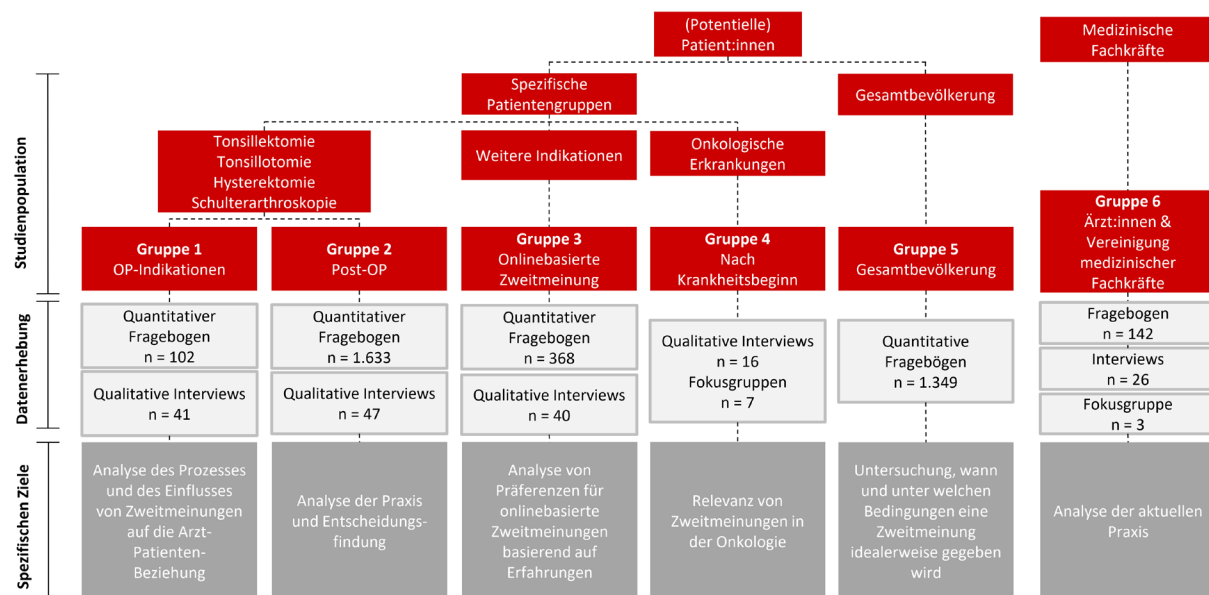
(Potentielle) Patient:innen

Medizinische Fachkräfte

Spezifische Patientengruppen

Gesamtbevölkerung

Studienpopulation

Tonsillektomie
Tonsillotomie
Hysterektomie
Schulterarthroskopie

Weitere Indikationen

Onkologische Erkrankungen

Gruppe 1
OP-Indikationen

Gruppe 2
Post-OP

Gruppe 3
Onlinebasierte Zweitmeinung

Gruppe 4
Nach Krankheitsbeginn

Gruppe 5
Gesamtbevölkerung

Gruppe 6
Ärzt:innen & Vereinigung medizinischer Fachkräfte

Datenerhebung

Quantitativer Fragebogen
n = 102

Qualitative Interviews
n = 41

Quantitativer Fragebogen
n = 1.633

Qualitative Interviews
n = 47

Quantitativer Fragebogen
n = 368

Qualitative Interviews
n = 40

Qualitative Interviews
n = 16
Fokusgruppen
n = 7

Quantitative Fragebögen
n = 1.349

Fragebogen
n = 142

Interviews
n = 26

Fokusgruppe
n = 3

Spezifischen Ziele

Analyse des Prozesses und des Einflusses von Zweitmeinungen auf die Arzt-Patienten-Beziehung

Analyse der Praxis und Entscheidungsfindung

Analyse von Präferenzen für onlinebasierte Zweitmeinungen basierend auf Erfahrungen

Relevanz von Zweitmeinungen in der Onkologie

Untersuchung, wann und unter welchen Bedingungen eine Zweitmeinung idealerweise gegeben wird

Analyse der aktuellen Praxis